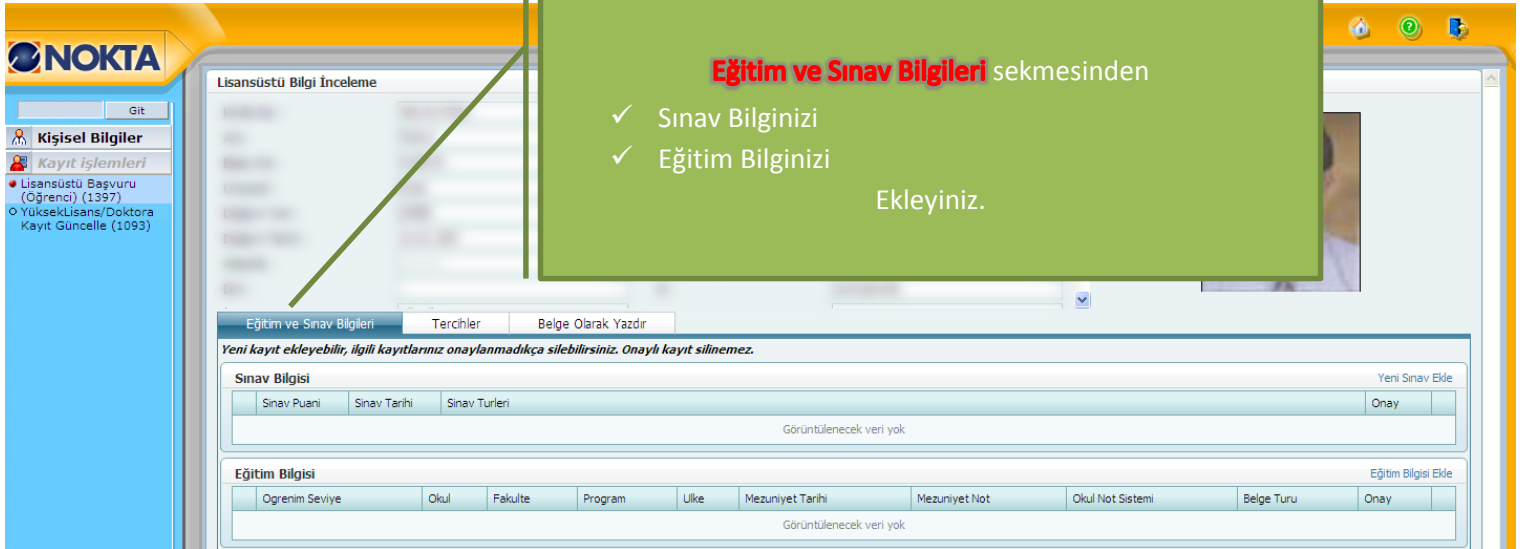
NOKTA

Git

Kişisel Bilgiler

Kayıt işlemleri

Lisansüstü Başvuru (Öğrenci) (1397)
YüksekLisans/Doktora Kayıt Güncelle (1093)

Lisansüstü Bilgi İnceleme

Eğitim ve Sınav Bilgileri sekmesinden
✓ Sınav Bilginizi
✓ Eğitim Bilginizi
Ekleyiniz.

Eğitim ve Sınav Bilgileri | Tercihler | Belge Olarak Yazdır

Yeni kayıt ekleyebilir, ilgili kayıtlarınız onaylanmadıkça silebilirsiniz. Onaylı kayıt silinemez.

Sınav Bilgisi
Yeni Sınav Ekle

| Sinav Puani | Sinav Tarihi | Sinav Turleri | Onay |
|---|---|---|---|
| Görüntülenecek veri yok | | | |

Eğitim Bilgisi
Eğitim Bilgisi Ekle

| Ogrenim Seviye | Okul | Fakulte | Program | Ulke | Mezuniyet Tarihi | Mezuniyet Not | Okul Not Sistemi | Belge Turu | Onay |
|---|---|---|---|---|---|---|---|---|---|
| Görüntülenecek veri yok | | | | | | | | | |